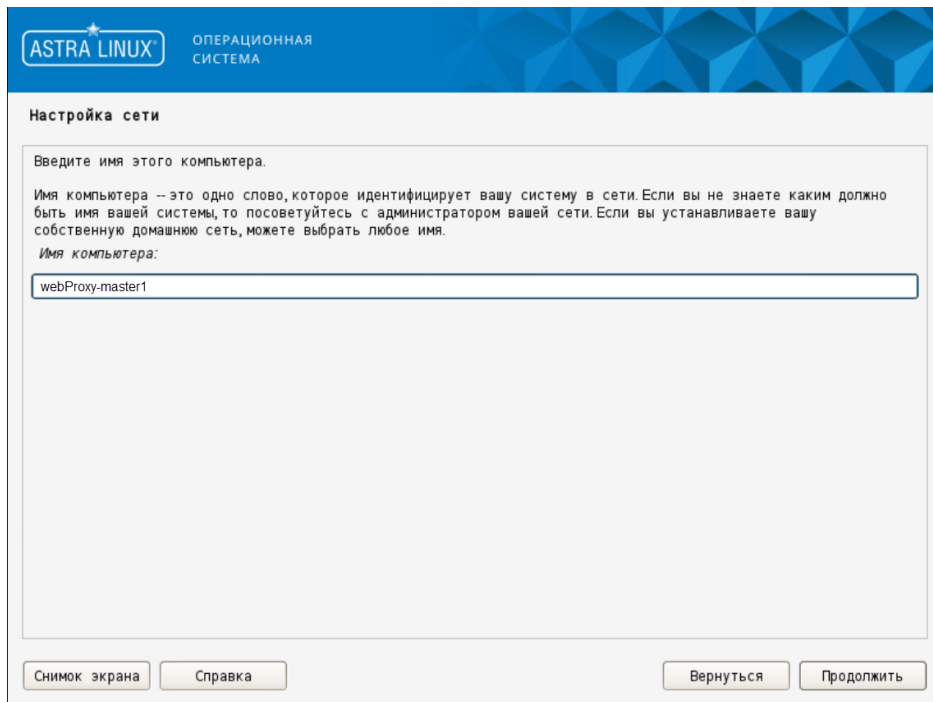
ASTRA LINUX®

ОПЕРАЦИОННАЯ СИСТЕМА

Настройка сети

Введите имя этого компьютера.

Имя компьютера -- это одно слово, которое идентифицирует вашу систему в сети. Если вы не знаете каким должно быть имя вашей системы, то посоветуйтесь с администратором вашей сети. Если вы устанавливаете вашу собственную домашнюю сеть, можете выбрать любое имя.

Имя компьютера:

webProxy-master1

Снимок экрана

Справка

Вернуться

Продолжить